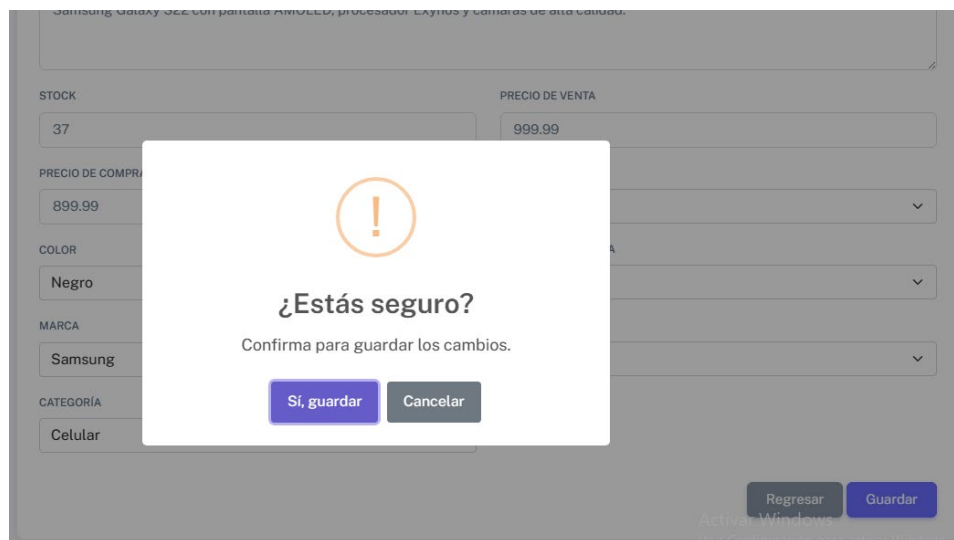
Samsung Galaxy S22 con pantalla AMOLED, procesador Exynos y cámaras de alta calidad.

STOCK
37

PRECIO DE VENTA
999.99

PRECIO DE COMPRA
899.99

COLOR
Negro

MARCA
Samsung

CATEGORÍA
Celular

!

¿Estás seguro?

Confirma para guardar los cambios.

Sí, guardar
Cancelar

Regresar
Guardar

Activar Windows